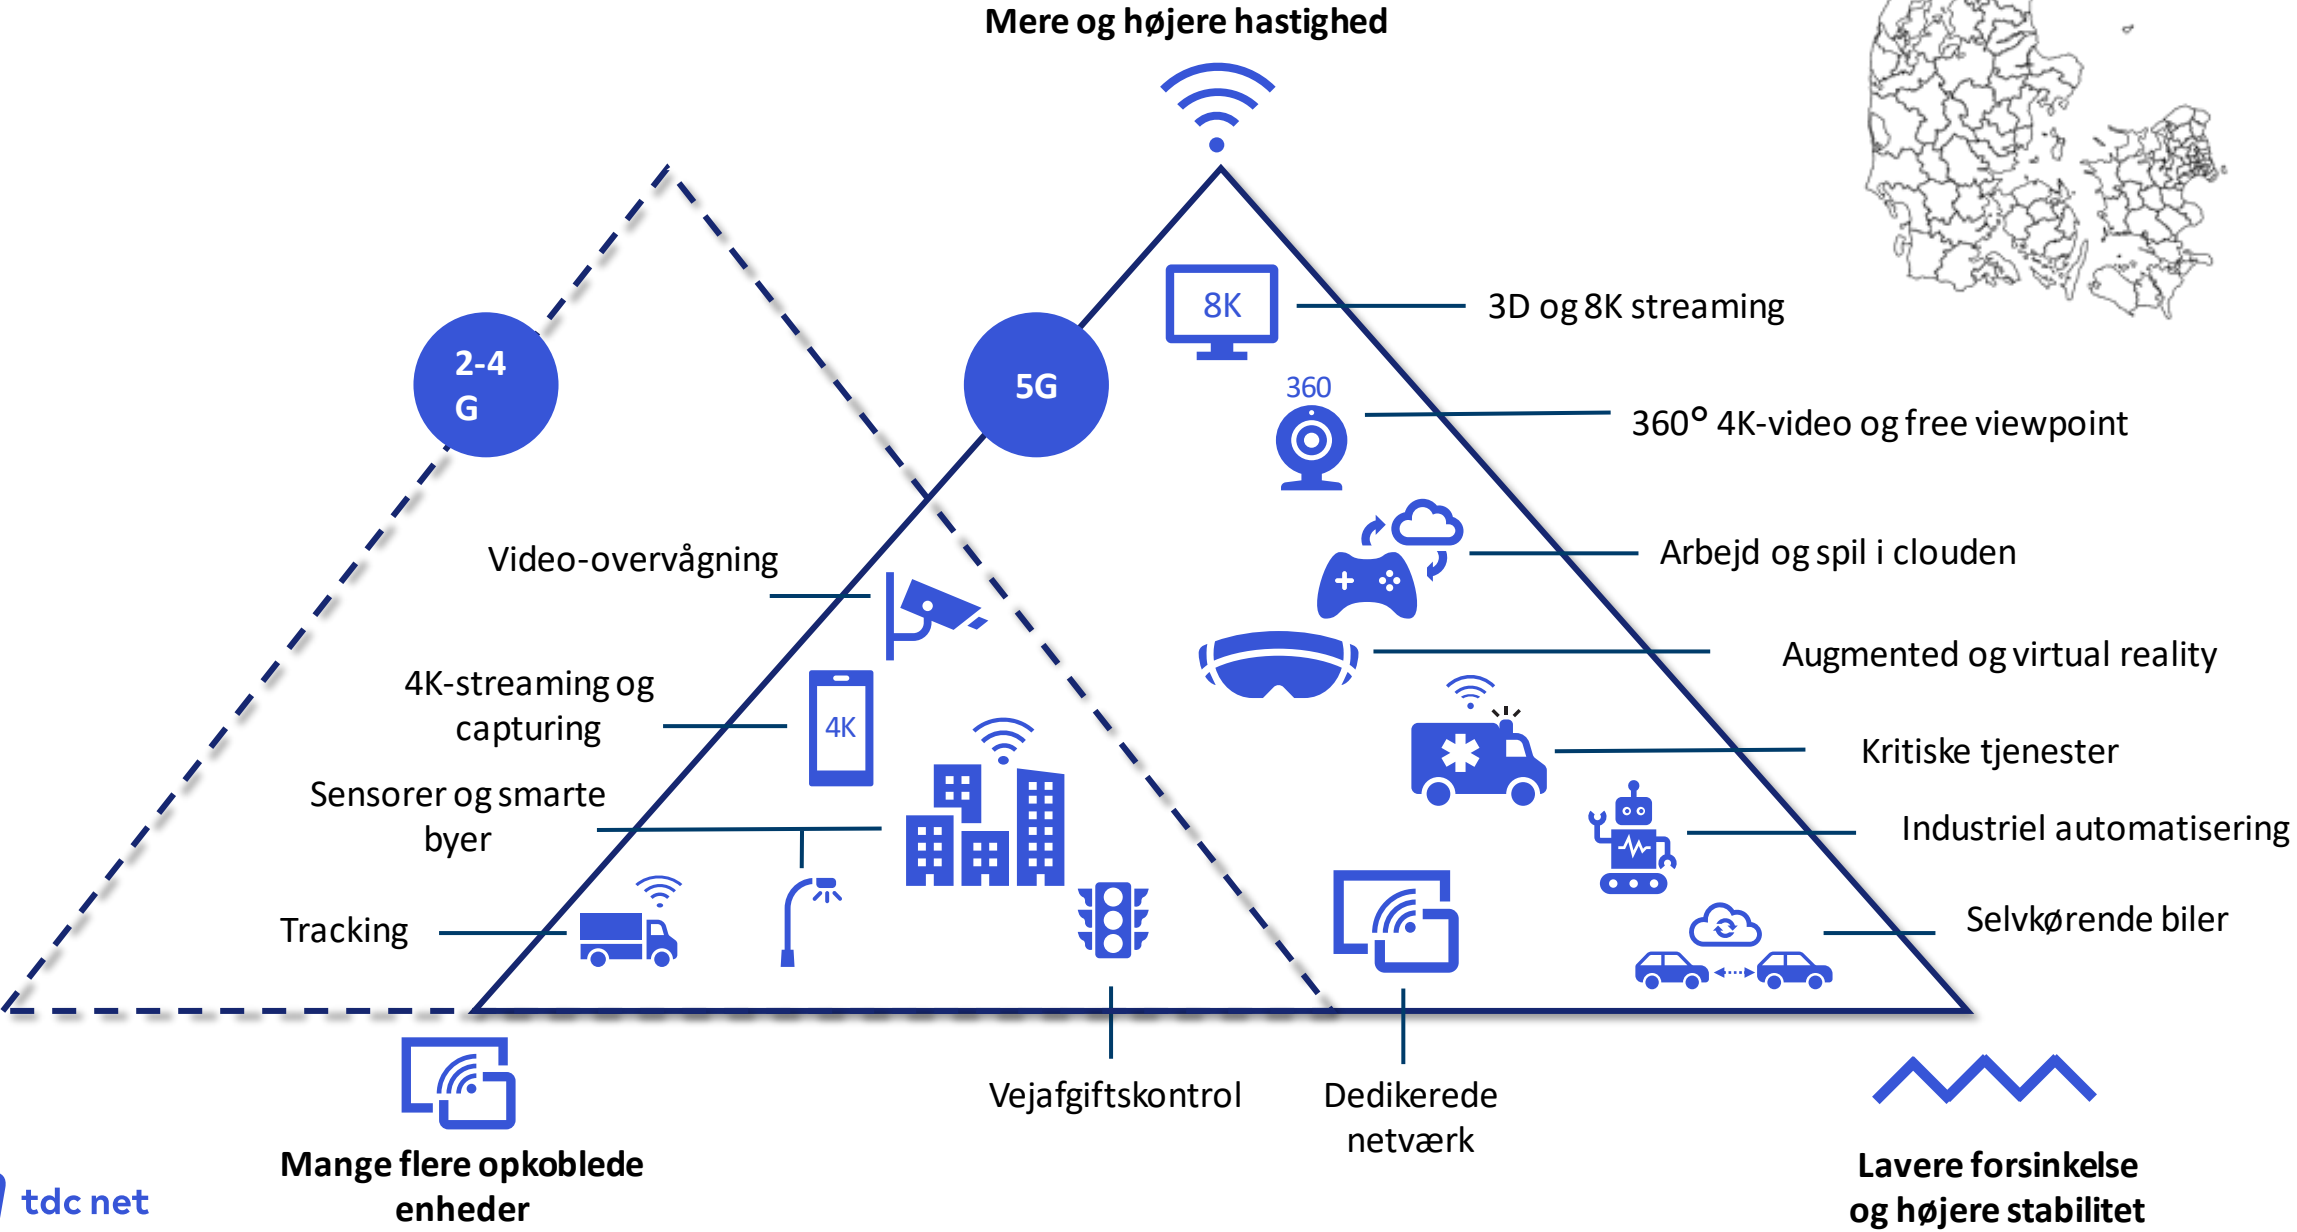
Mere og højere hastighed

2-4 G

5G

8K

3D og 8K streaming

360

360° 4K-video og free viewpoint

Arbejd og spil i clouden

Augmented og virtual reality

Kritiske tjenester

Industriel automatisering

Selvkørende biler

Video-overvågning

4K-streaming og capturing

4K

Sensorer og smarte byer

Tracking

Vejafgiftskontrol

Dedikerede netværk

Mange flere opkoblede enheder

Lavere forsinkelse og højere stabilitet

tdc net